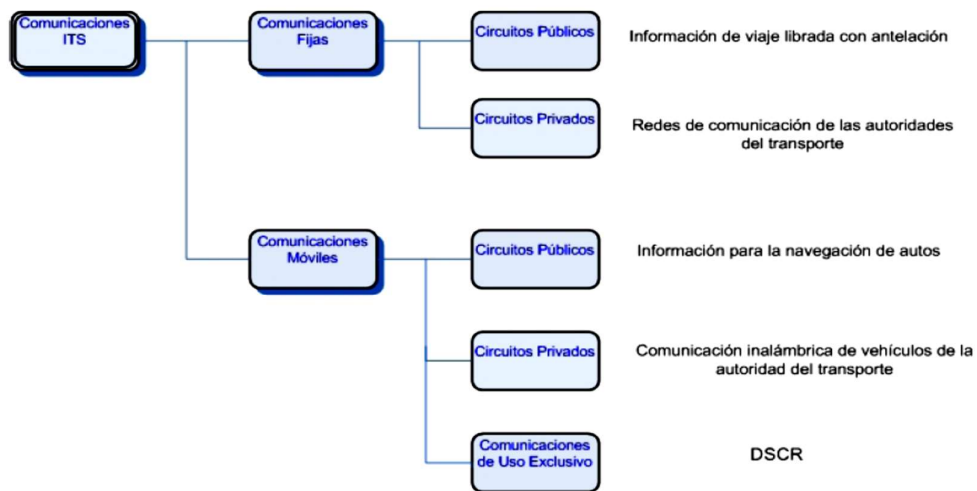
Comunicaciones ITS

Comunicaciones Fijas

Circuitos Públicos

Información de viaje librada con antelación

Circuitos Privados

Redes de comunicación de las autoridades del transporte

Comunicaciones Móviles

Circuitos Públicos

Información para la navegación de autos

Circuitos Privados

Comunicación inalámbrica de vehículos de la autoridad del transporte

Comunicaciones de Uso Exclusivo

DSCR